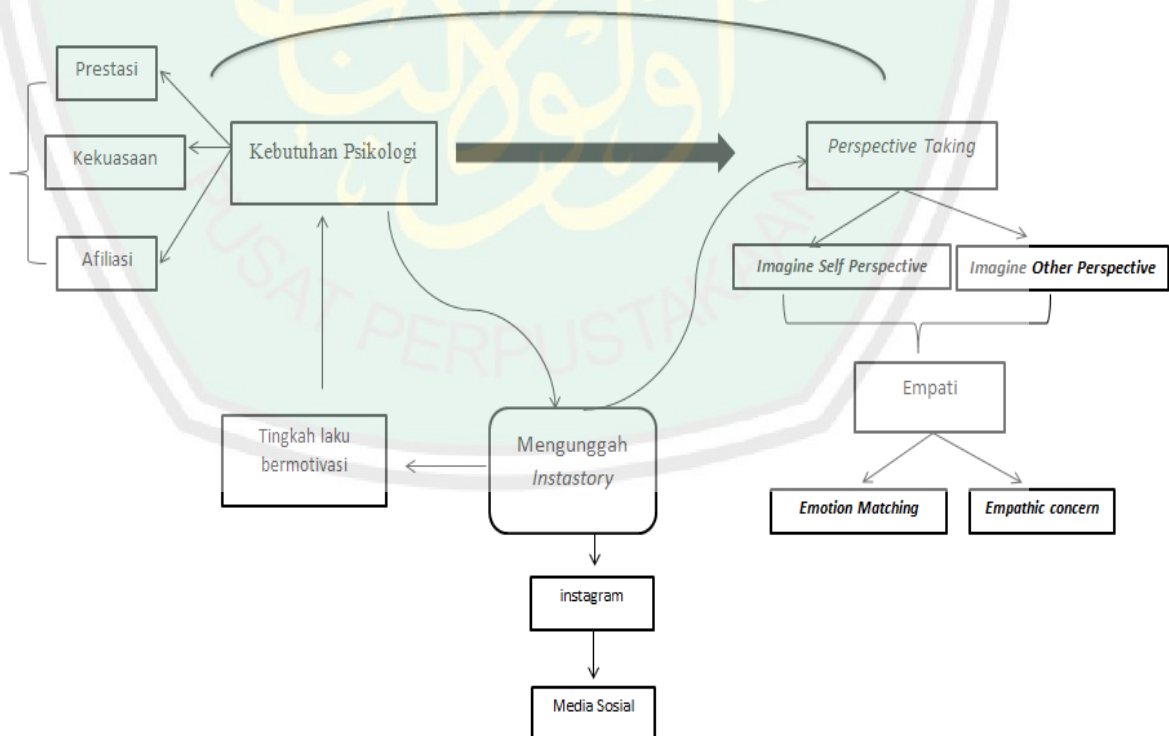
Prestasi

Kekuasaan

Afiliasi

Kebutuhan Psikologi

Perspective Taking

Imagine Self Perspective

Imagine Other Perspective

Empati

Emotion Matching

Empathic concern

Tingkah laku bermotivasi

Mengunggah Instastory

instagram

Media Sosial